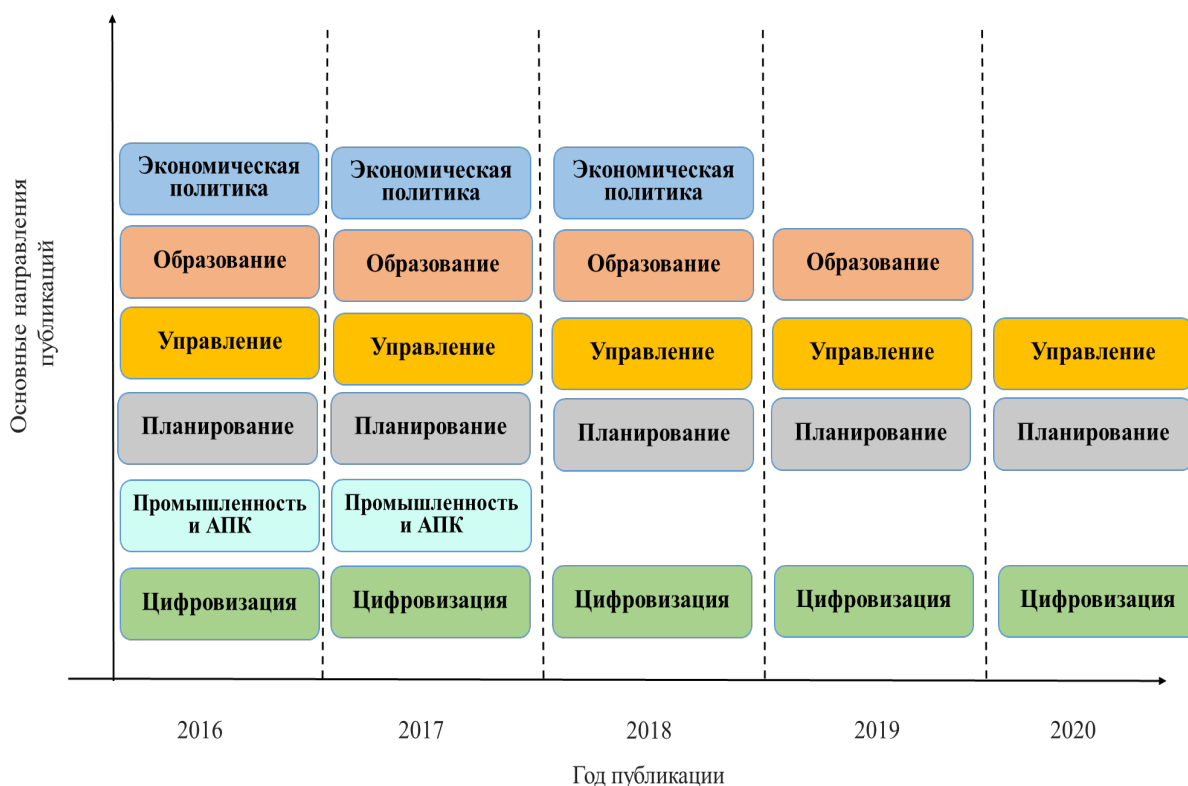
Основные направления публикаций

Экономическая политика

Образование

Управление

Планирование

Промышленность и АПК

Цифровизация

Экономическая политика

Образование

Управление

Планирование

Промышленность и АПК

Цифровизация

Экономическая политика

Образование

Управление

Планирование

Цифровизация

Образование

Управление

Планирование

Цифровизация

Управление

Планирование

Цифровизация

2016

2017

2018

2019

2020

Год публикации